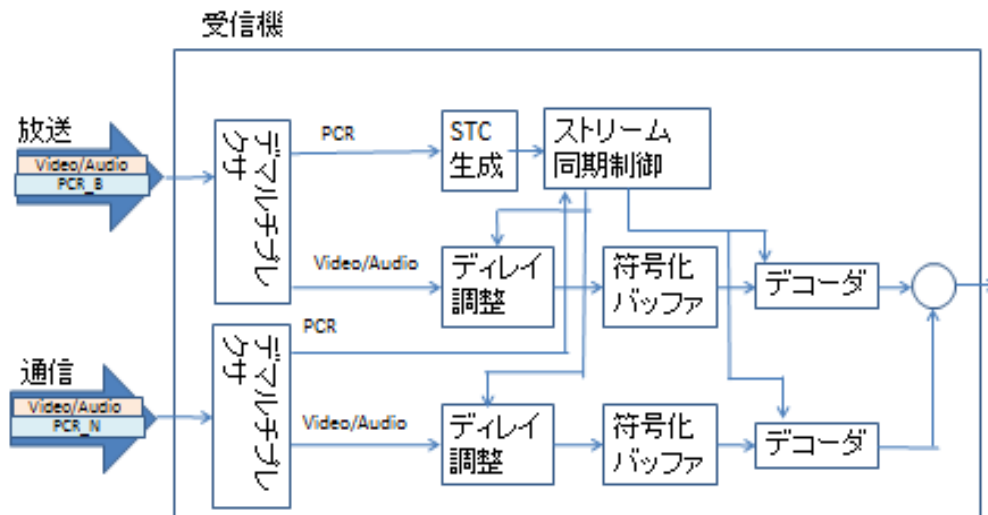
受信機

放送
Video/Audio
PCR_B

デマルチプレクサ

PCR

STC 生成

ストリーム同期制御

Video/Audio

ディレイ調整

符号化バッファ

デコーダ

通信
Video/Audio
PCR_N

デマルチプレクサ

PCR

Video/Audio

ディレイ調整

符号化バッファ

デコーダ